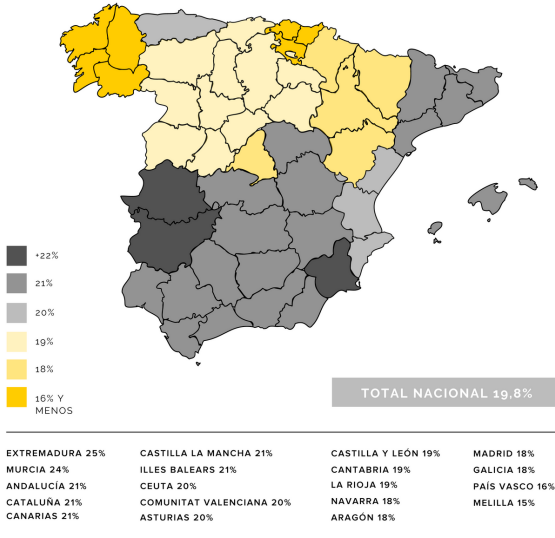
+22%

21%

20%

19%

18%

16% Y MENOS

TOTAL NACIONAL 19,8%

EXTREMADURA 25%
MURCIA 24%
ANDALUCÍA 21%
CATALUÑA 21%
CANARIAS 21%

CASTILLA LA MANCHA 21%
ILLES BALEARS 21%
CEUTA 20%
COMUNITAT VALENCIANA 20%
ASTURIAS 20%

CASTILLA Y LEÓN 19%
CANTABRIA 19%
LA RIOJA 19%
NAVARRA 18%
ARAGÓN 18%

MADRID 18%
GALICIA 18%
PAÍS VASCO 16%
MELILLA 15%